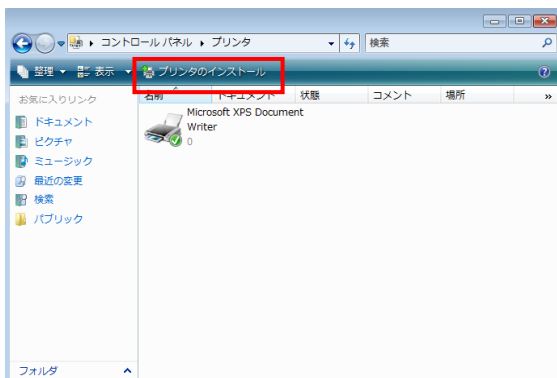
▸ コントロール パネル ▸ プリンタ
検索
整理
表示
プリンタのインストール
お気に入りリンク
ドキュメント
ピクチャ
ミュージック
最近の変更
検索
パブリック
フォルダ
名前
ドキュメント
状態
コメント
場所
»
Microsoft XPS Document Writer
0